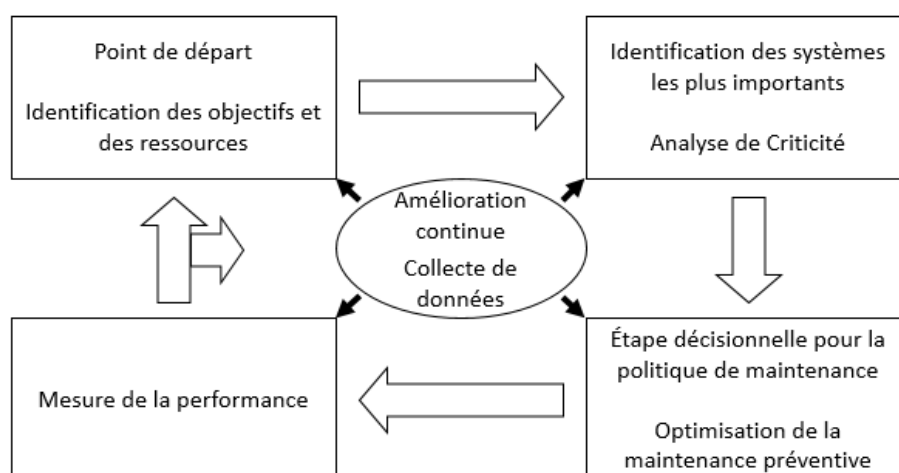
Point de départ

Identification des objectifs et des ressources

Identification des systèmes les plus importants

Analyse de Criticité

Amélioration continue

Collecte de données

Mesure de la performance

Étape décisionnelle pour la politique de maintenance

Optimisation de la maintenance préventive